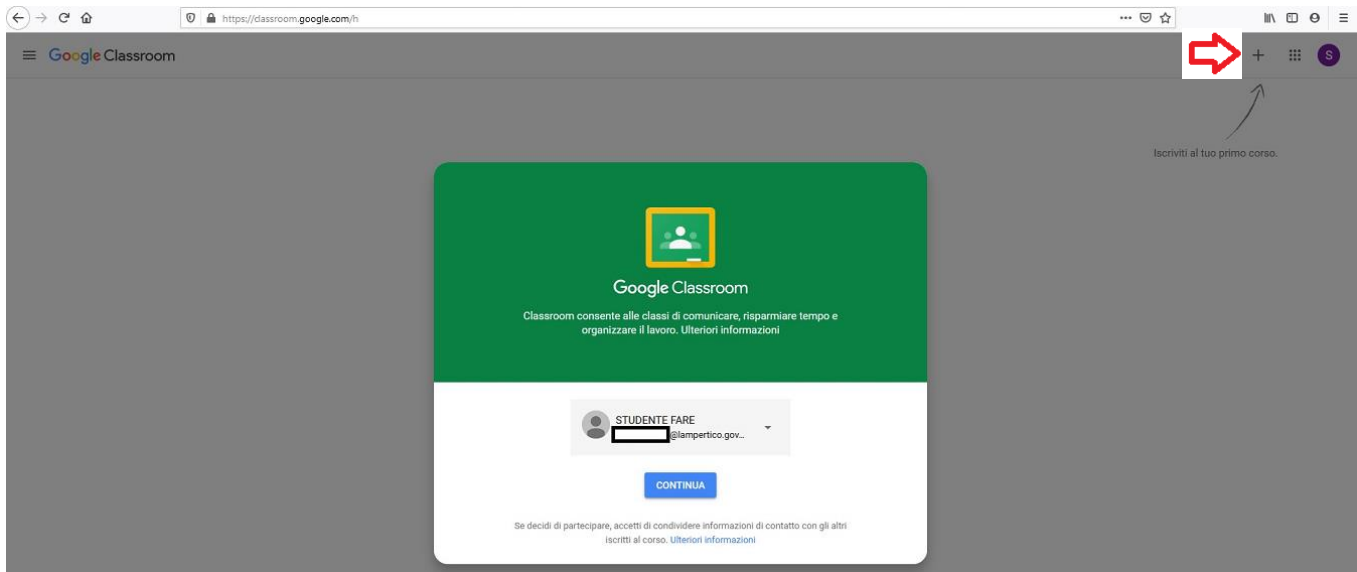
https://classroom.google.com/h

Google Classroom

S

Iscriviti al tuo primo corso.

Google Classroom

Classroom consente alle classi di comunicare, risparmiare tempo e organizzare il lavoro. Ulteriori informazioni

STUDENTE FARE
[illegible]@lampertico.gov...

CONTINUA

Se decidi di partecipare, accetti di condividere informazioni di contatto con gli altri iscritti al corso. Ulteriori informazioni